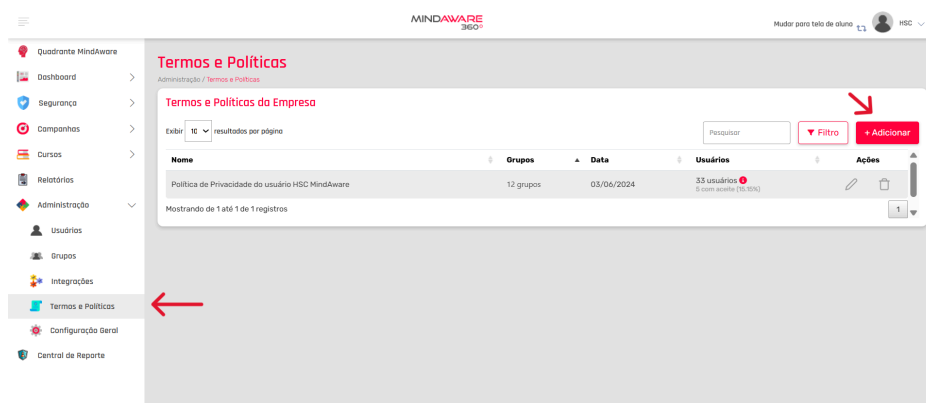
MINDAWARE 360°

Mudar para tela de aluno HSC

Quadrante MindAware
Dashboard
Segurança
Campanhas
Cursos
Relatórios
Administração
Usuários
Grupos
Integrações
Termos e Políticas
Configuração Geral
Central de Reporte

Termos e Políticas
Administração / Termos e Políticas

Termos e Políticas da Empresa

Exibir 10 resultados por página

Pesquisar

Filtro

+ Adicionar

| Nome | Grupos | Data | Usuários | Ações |
|---|---|---|---|---|
| Política de Privacidade do usuário HSC MindAware | 12 grupos | 03/06/2024 | 33 usuários 5 com aceite (15.15%) | |

Mostrando de 1 até 1 de 1 registros

1